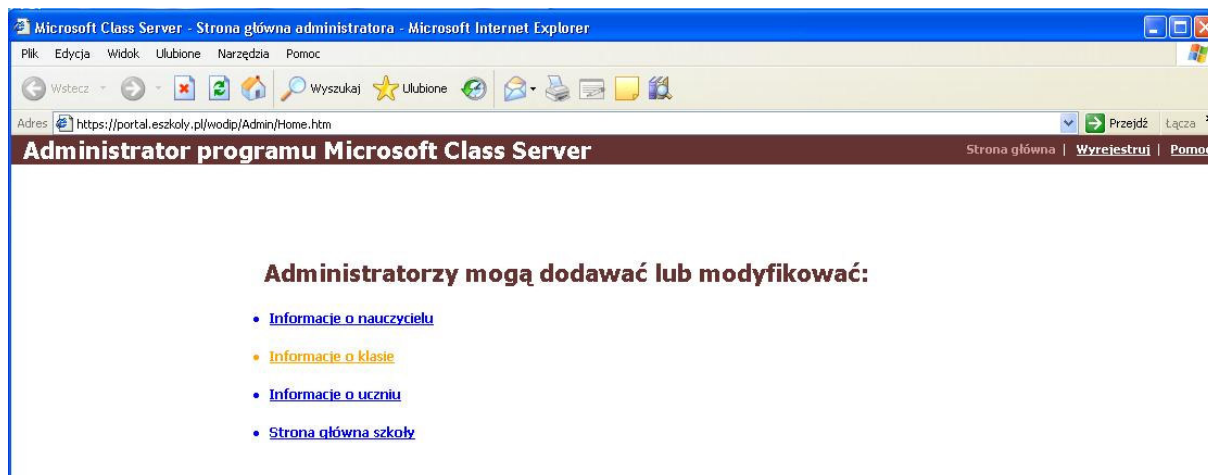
Microsoft Class Server - Strona główna administratora - Microsoft Internet Explorer

Plik Edycja Widok Ulubione Narzędzia Pomoc

Wstecz Wyszukaj Ulubione

Adres https://portal.eszkoly.pl/wodip/Admin/Home.htm Przejdź Łącza

Administrator programu Microsoft Class Server

Strona główna | Wyrejestruj | Pomoc

Administratorzy mogą dodawać lub modyfikować:

• Informacje o nauczycielu

• Informacje o klasie

• Informacje o uczniu

• Strona główna szkoły